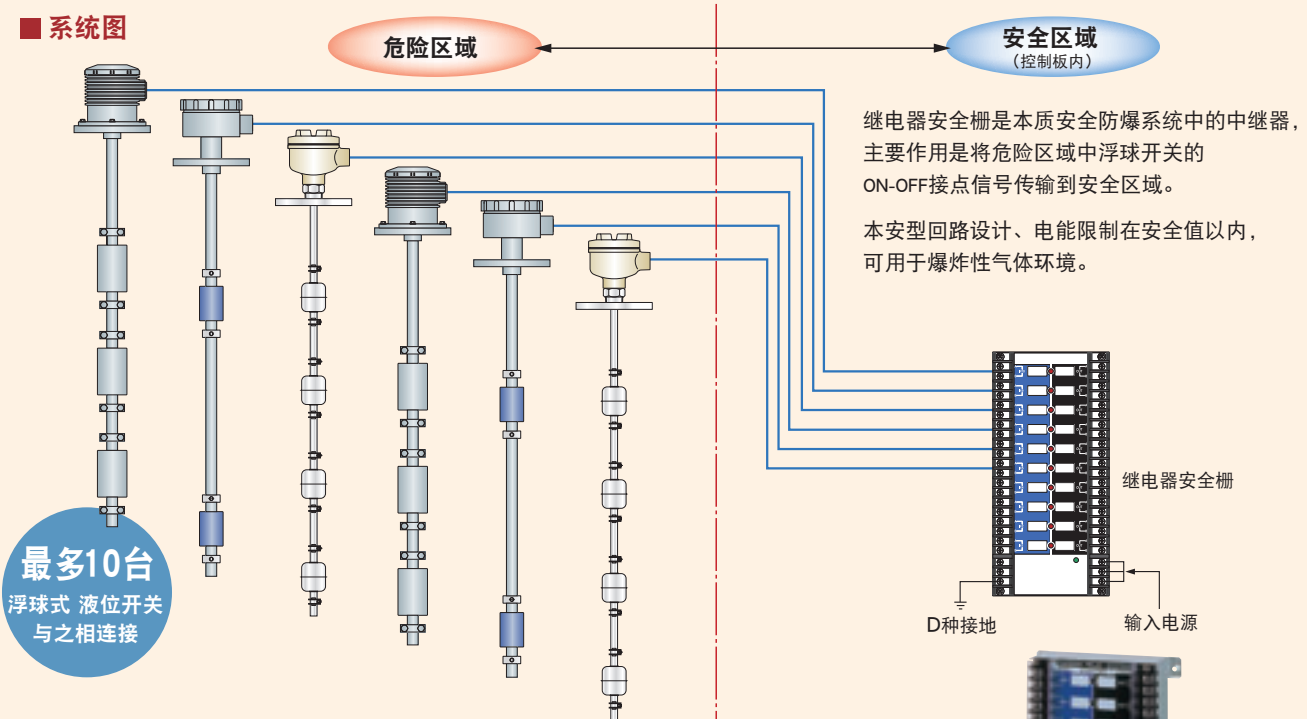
■ 系统图

危险区域

安全区域
（控制板内）

继电器安全栅是本质安全防爆系统中的中继器，主要作用是将危险区域中浮球开关的ON-OFF接点信号传输到安全区域。

本安型回路设计、电能限制在安全值以内，可用于爆炸性气体环境。

继电器安全栅

D种接地

输入电源

最多10台
浮球式 液位开关
与之相连接